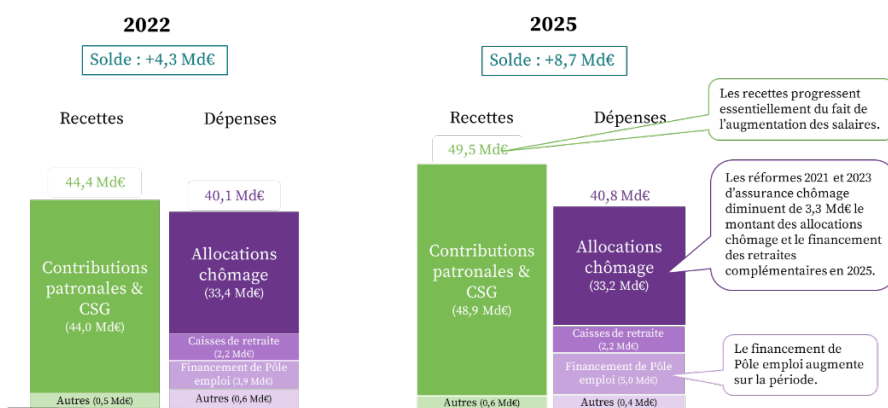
2022

Solde : +4,3 Md€

Recettes

Dépenses

44,4 Md€

40,1 Md€

Contributions patronales & CSG
(44,0 Md€)

Autres (0,5 Md€)

Allocations chômage
(33,4 Md€)

Caisses de retraite
(2,2 Md€)

Financement de Pôle emploi (3,9 Md€)

Autres (0,6 Md€)

2025

Solde : +8,7 Md€

Recettes

Dépenses

Les recettes progressent essentiellement du fait de l'augmentation des salaires.

49,5 Md€

40,8 Md€

Les réformes 2021 et 2023 d'assurance chômage diminuent de 3,3 Md€ le montant des allocations chômage et le financement des retraites complémentaires en 2025.

Contributions patronales & CSG
(48,9 Md€)

Autres (0,6 Md€)

Allocations chômage
(33,2 Md€)

Caisses de retraite
(2,2 Md€)

Financement de Pôle emploi (5,0 Md€)

Autres (0,4 Md€)

Le financement de Pôle emploi augmente sur la période.